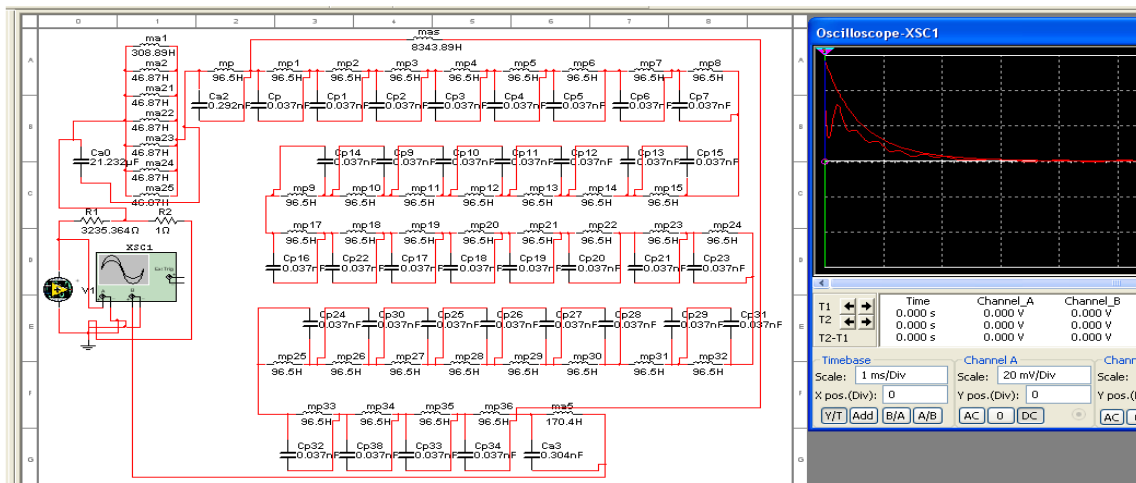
0 1 2 3 4 5 6 7 8

A B C D E F G

ma1
308.89H
ma2
46.87H
ma21
46.87H
ma22
46.87H
ma23
46.87H
ma24
46.87H
ma25
46.87H

Ca0
21.232uF

R1
3235.364Ω
R2
1Ω

XSC1
V1

mas
8343.89H

mp 96.5H
mp1 96.5H
mp2 96.5H
mp3 96.5H
mp4 96.5H
mp5 96.5H
mp6 96.5H
mp7 96.5H
mp8 96.5H

Ca2 0.292nF
Cp 0.037nF
Cp1 0.037nF
Cp2 0.037nF
Cp3 0.037nF
Cp4 0.037nF
Cp5 0.037nF
Cp6 0.037nF
Cp7 0.037nF

Cp14 0.037nF
Cp9 0.037nF
Cp10 0.037nF
Cp11 0.037nF
Cp12 0.037nF
Cp13 0.037nF
Cp15 0.037nF

mp9 96.5H
mp10 96.5H
mp11 96.5H
mp12 96.5H
mp13 96.5H
mp14 96.5H
mp15 96.5H

mp17 96.5H
mp18 96.5H
mp19 96.5H
mp20 96.5H
mp21 96.5H
mp22 96.5H
mp23 96.5H
mp24 96.5H

Cp16 0.037nF
Cp22 0.037nF
Cp17 0.037nF
Cp18 0.037nF
Cp19 0.037nF
Cp20 0.037nF
Cp21 0.037nF
Cp23 0.037nF

Cp24 0.037nF
Cp30 0.037nF
Cp25 0.037nF
Cp26 0.037nF
Cp27 0.037nF
Cp28 0.037nF
Cp29 0.037nF
Cp31 0.037nF

mp25 96.5H
mp26 96.5H
mp27 96.5H
mp28 96.5H
mp29 96.5H
mp30 96.5H
mp31 96.5H
mp32 96.5H

mp33 96.5H
mp34 96.5H
mp35 96.5H
mp36 96.5H
ma5 170.4H

Cp32 0.037nF
Cp38 0.037nF
Cp33 0.037nF
Cp34 0.037nF
Ca3 0.304nF

Oscilloscope-XSC1

| | Time | Channel_A | Channel_B |
|---|---|---|---|
| T1 | 0.000 s | 0.000 V | 0.000 V |
| T2 | 0.000 s | 0.000 V | 0.000 V |
| T2-T1 | 0.000 s | 0.000 V | 0.000 V |

Timebase
Scale: 1 ms/Div
X pos.(Div): 0
Y/T Add B/A A/B

Channel A
Scale: 20 mV/Div
Y pos.(Div): 0
AC 0 DC

Chann
Scale:
Y pos.(
AC